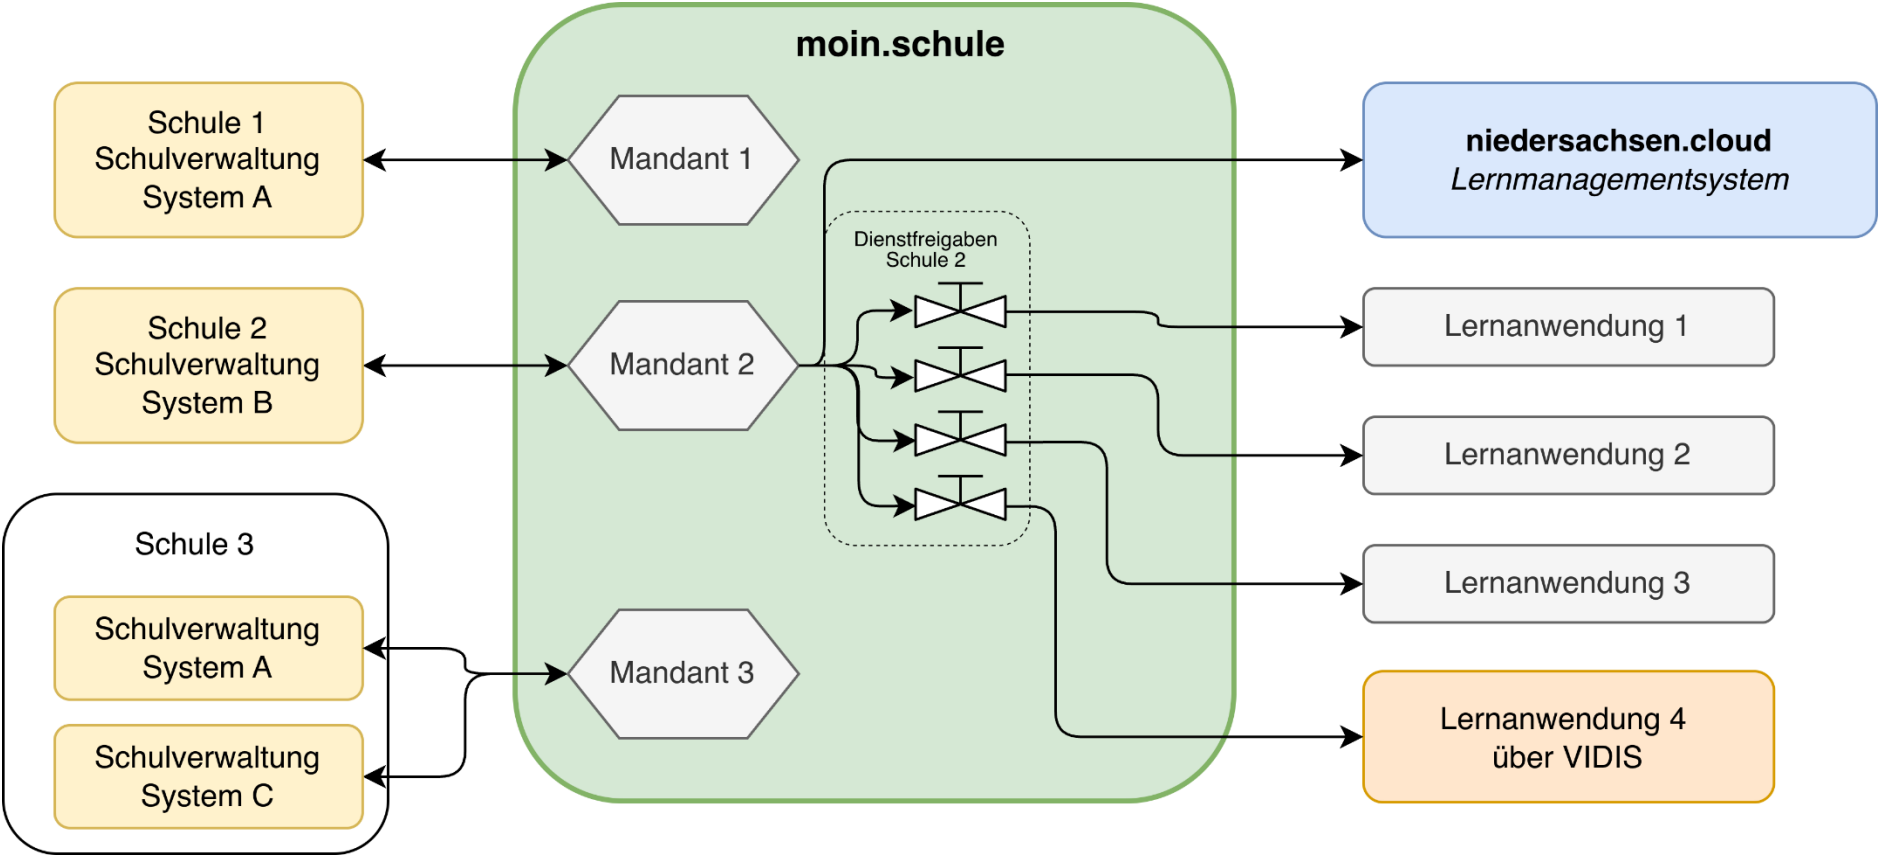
moin.schule

Schule 1
Schulverwaltung
System A

Schule 2
Schulverwaltung
System B

Schule 3

Schulverwaltung
System A

Schulverwaltung
System C

Mandant 1

Mandant 2

Mandant 3

Dienstfreigaben
Schule 2

**niedersachsen.cloud**
*Lernmanagementsystem*

Lernanwendung 1

Lernanwendung 2

Lernanwendung 3

Lernanwendung 4
über VIDIS